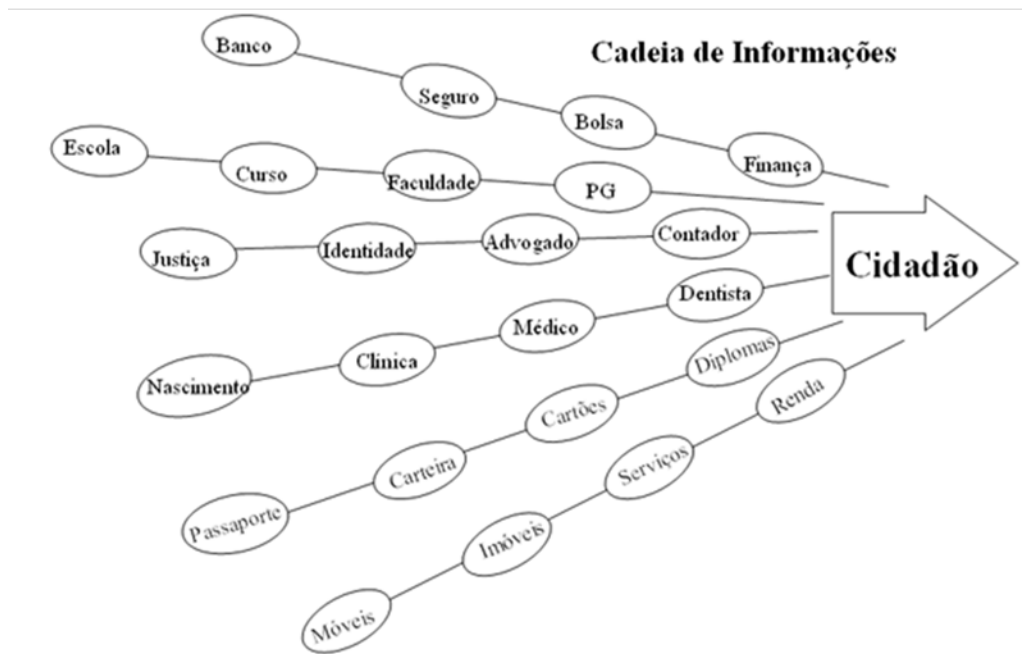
Cadeia de Informações

Banco
Seguro
Bolsa
Finança

Escola
Curso
Faculdade
PG

Justiça
Identidade
Advogado
Contador

Nascimento
Clinica
Médico
Dentista

Passaporte
Carteira
Cartões
Diplomas

Móveis
Imóveis
Serviços
Renda

Cidadão